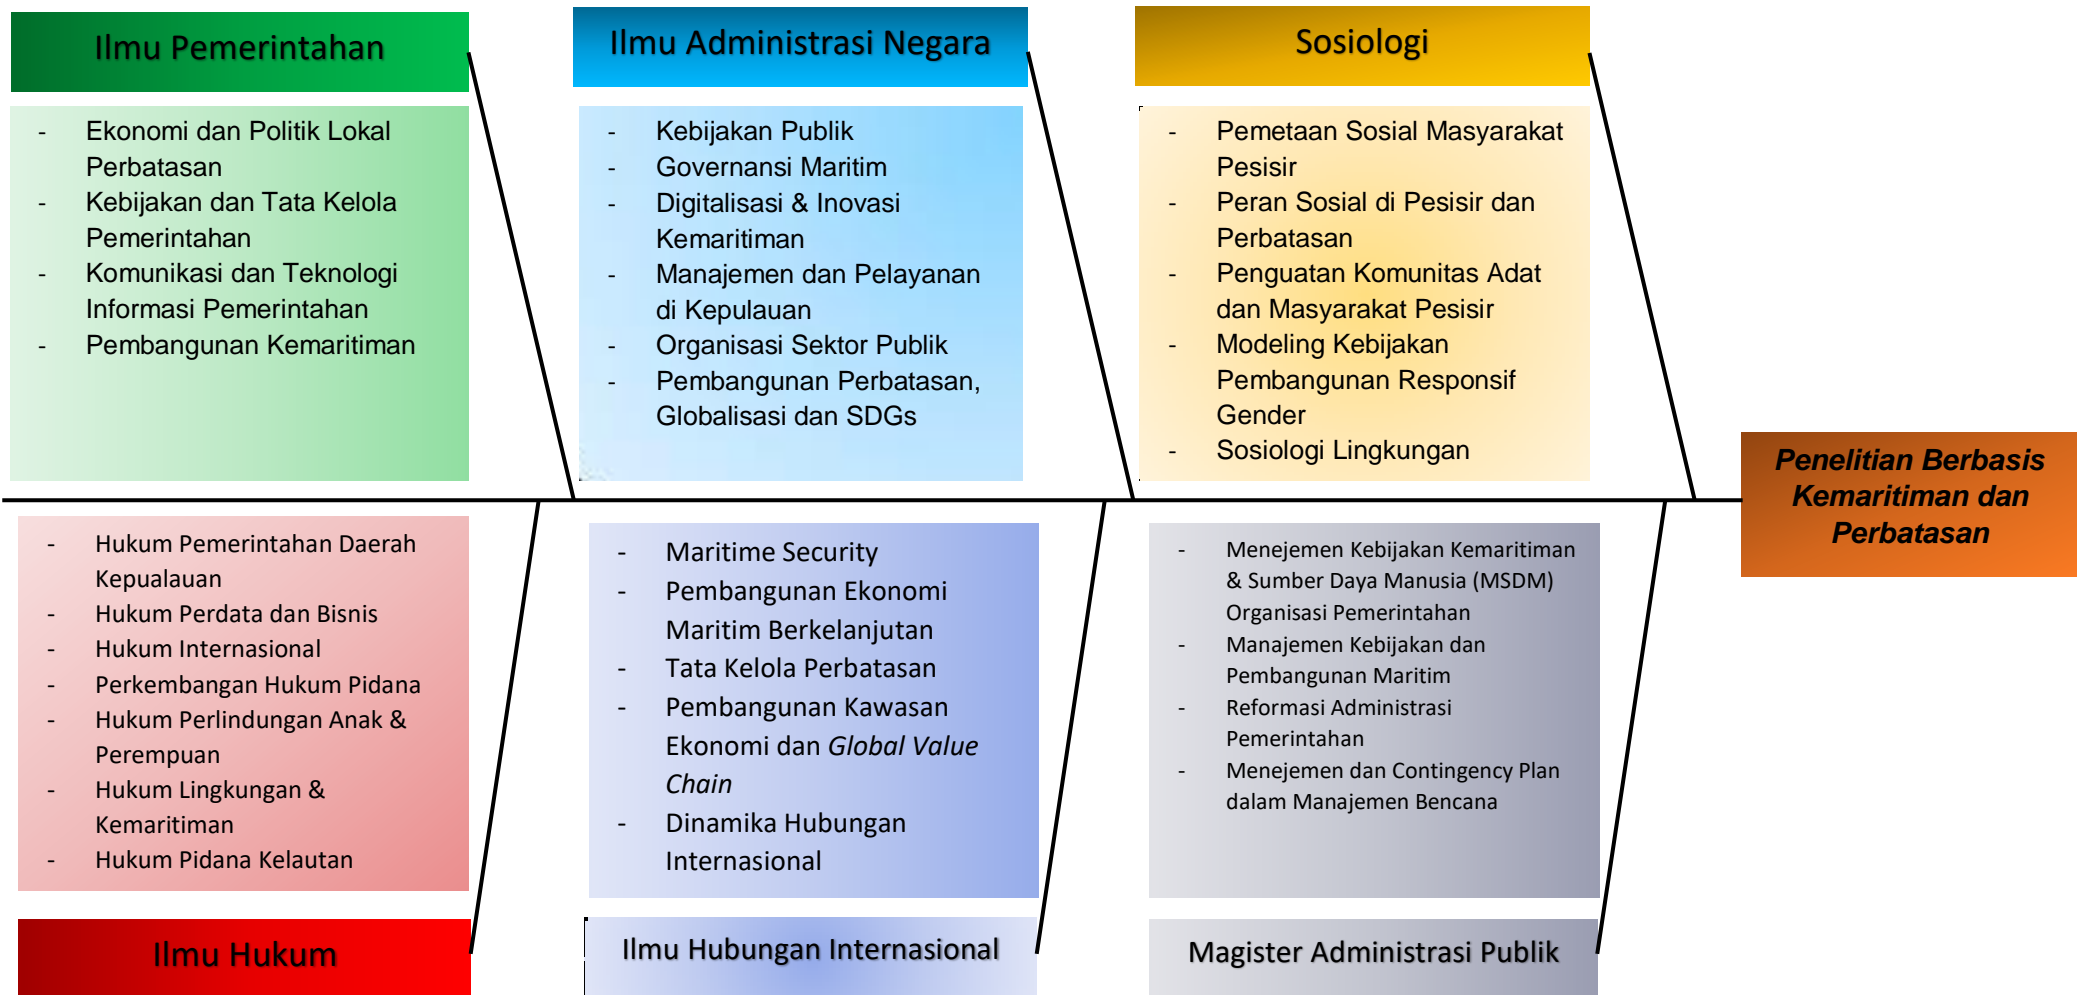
Ilmu Pemerintahan

- Ekonomi dan Politik Lokal Perbatasan
- Kebijakan dan Tata Kelola Pemerintahan
- Komunikasi dan Teknologi Informasi Pemerintahan
- Pembangunan Kemaritiman

Ilmu Administrasi Negara

- Kebijakan Publik
- Governansi Maritim
- Digitalisasi & Inovasi Kemaritiman
- Manajemen dan Pelayanan di Kepulauan
- Organisasi Sektor Publik
- Pembangunan Perbatasan, Globalisasi dan SDGs

Sosiologi

- Pemetaan Sosial Masyarakat Pesisir
- Peran Sosial di Pesisir dan Perbatasan
- Penguatan Komunitas Adat dan Masyarakat Pesisir
- Modeling Kebijakan Pembangunan Responsif Gender
- Sosiologi Lingkungan

Penelitian Berbasis Kemaritiman dan Perbatasan

- Hukum Pemerintahan Daerah Kepualauan
- Hukum Perdata dan Bisnis
- Hukum Internasional
- Perkembangan Hukum Pidana
- Hukum Perlindungan Anak & Perempuan
- Hukum Lingkungan & Kemaritiman
- Hukum Pidana Kelautan

Ilmu Hukum

- Maritime Security
- Pembangunan Ekonomi Maritim Berkelanjutan
- Tata Kelola Perbatasan
- Pembangunan Kawasan Ekonomi dan Global Value Chain
- Dinamika Hubungan Internasional

Ilmu Hubungan Internasional

- Menejemen Kebijakan Kemaritiman & Sumber Daya Manusia (MSDM) Organisasi Pemerintahan
- Manajemen Kebijakan dan Pembangunan Maritim
- Reformasi Administrasi Pemerintahan
- Menejemen dan Contingency Plan dalam Manajemen Bencana

Magister Administrasi Publik